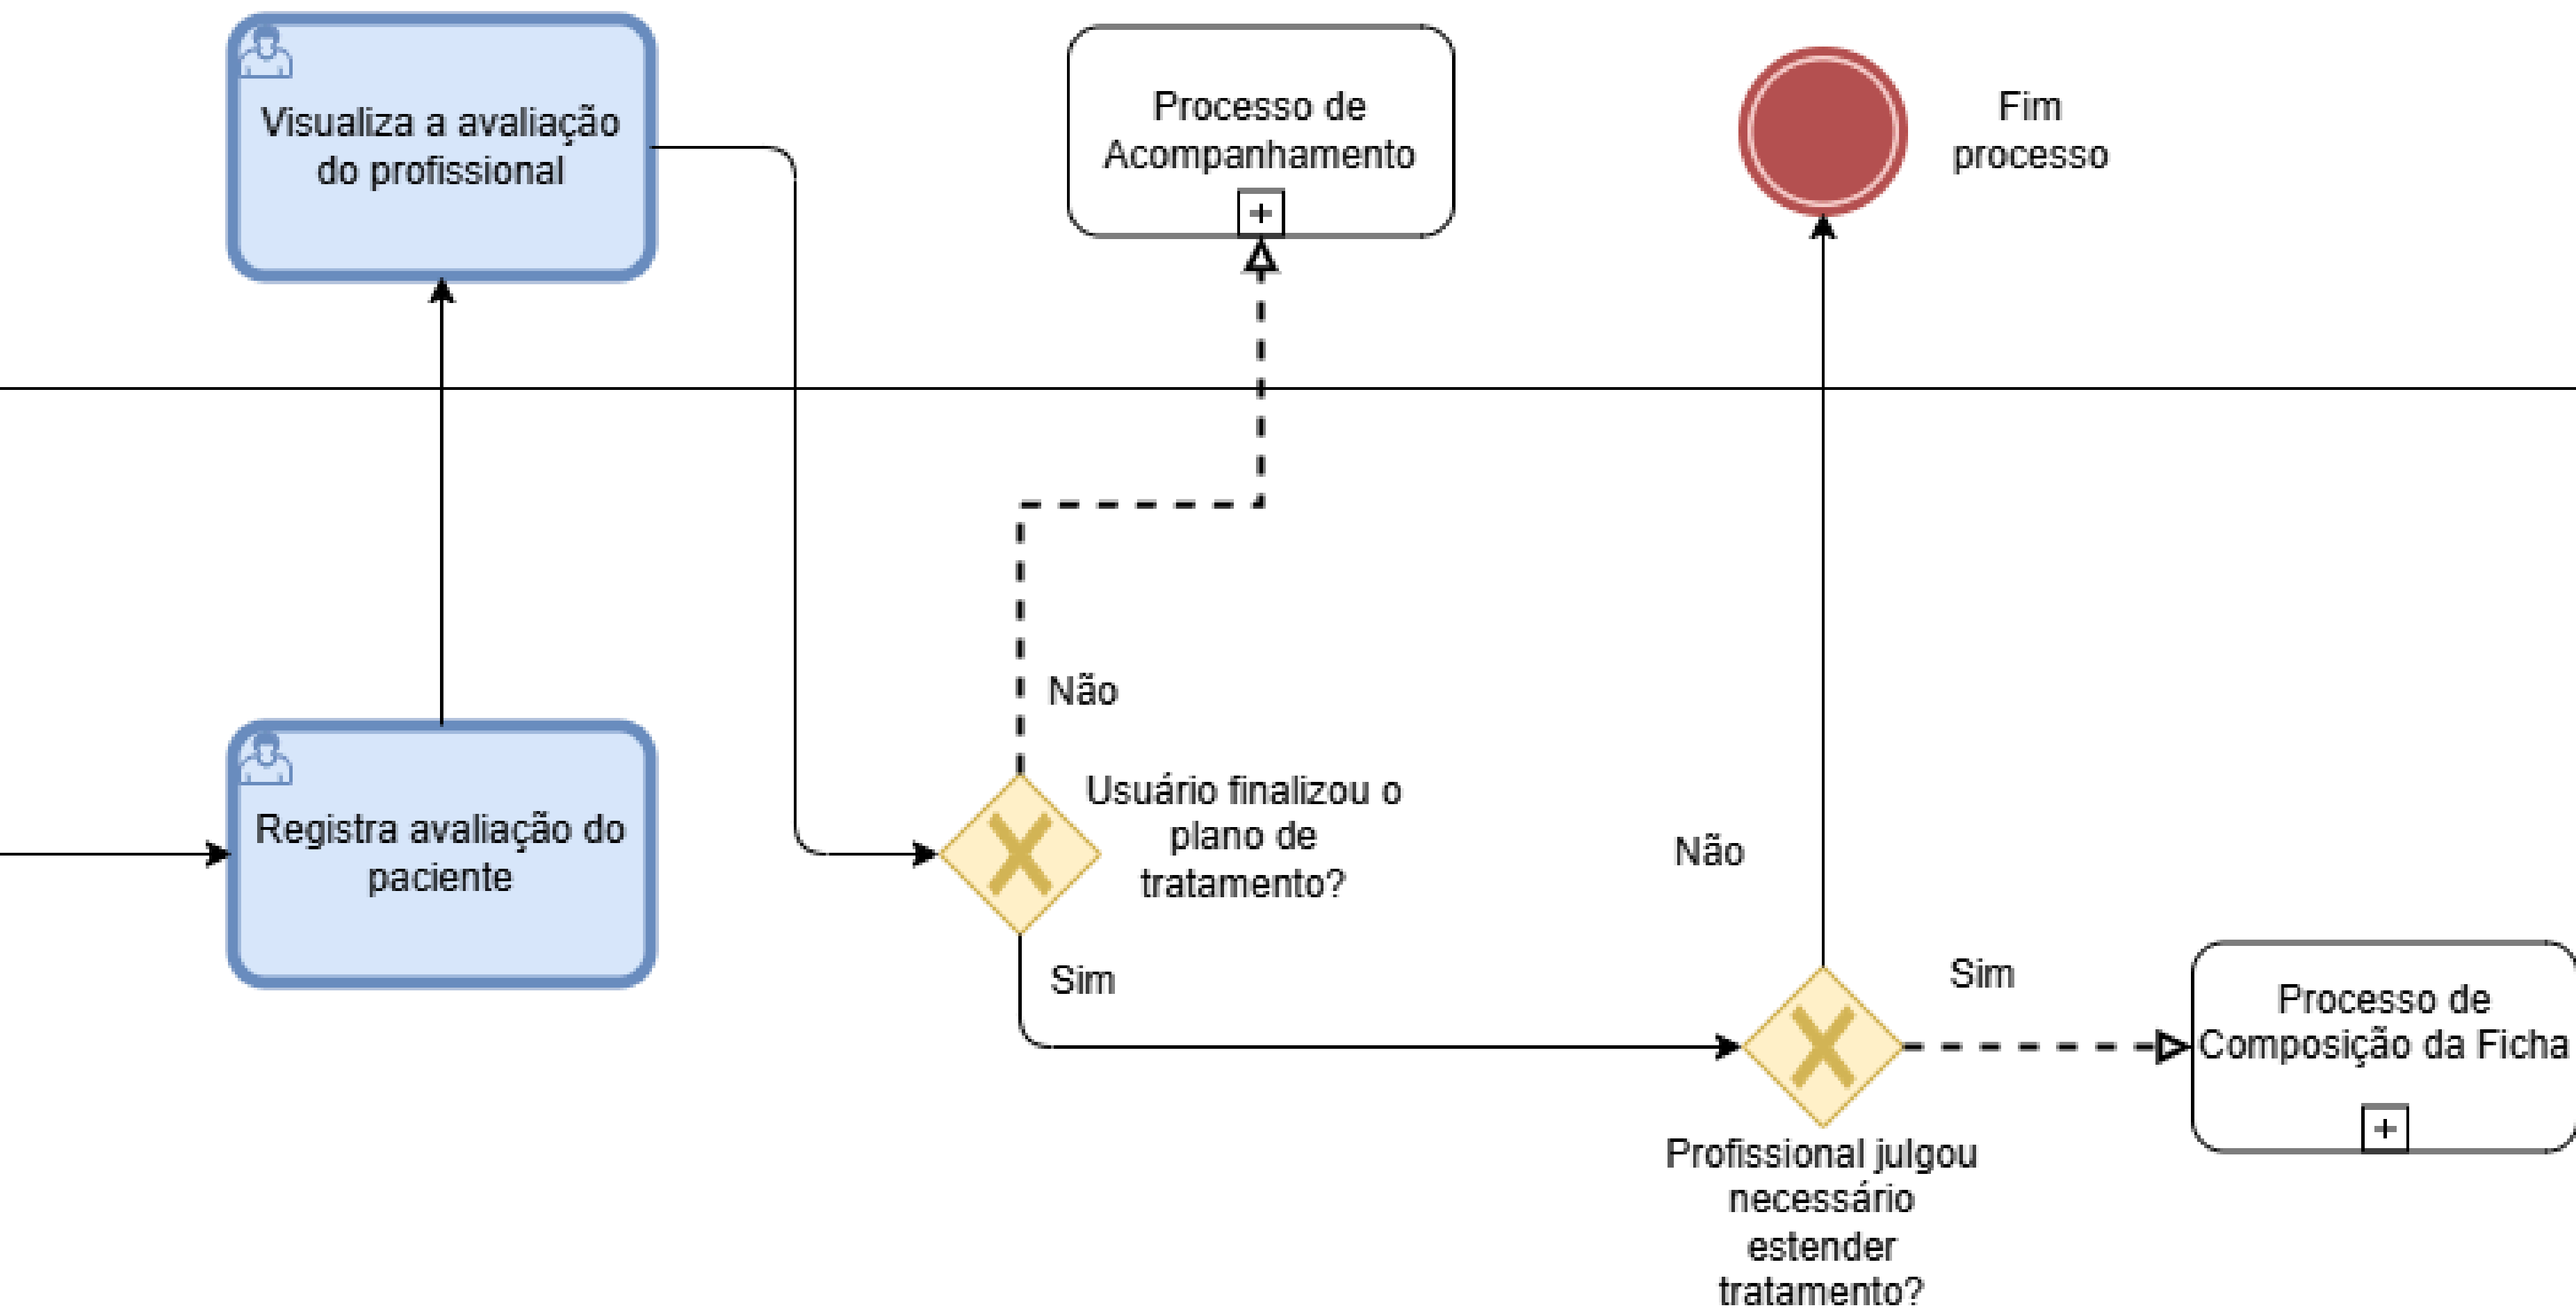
Visualiza a avaliação do profissional

Processo de Acompanhamento

Fim processo

Não

Registra avaliação do paciente

Usuário finalizou o plano de tratamento?

Não

Sim

Sim

Processo de Composição da Ficha

Profissional julgou necessário estender tratamento?